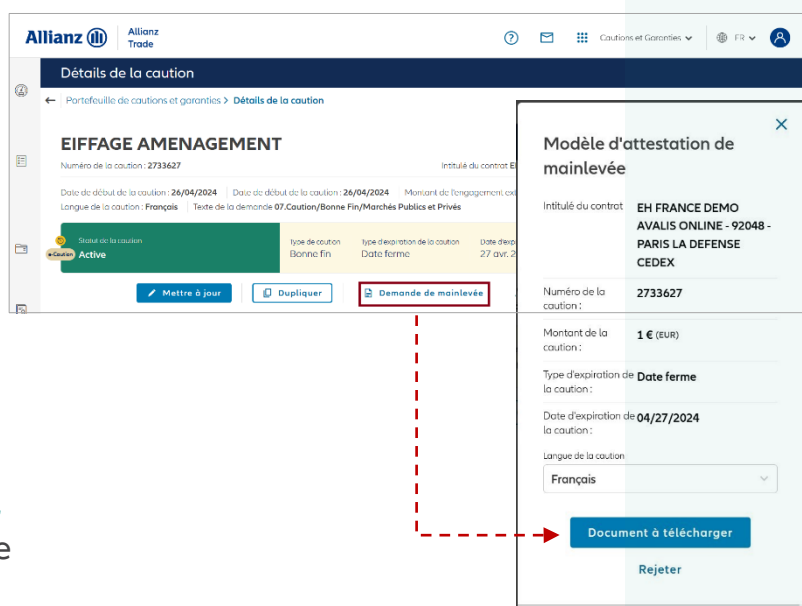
Allianz Allianz Trade

Cautions et Garanties FR

Détails de la caution

← Portefeuille de cautions et garanties > Détails de la caution

EIFFAGE AMENAGEMENT

Numéro de la caution : 2733627

Intitulé du contrat E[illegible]

Date de début de la caution : 26/04/2024 | Date de début de la caution : 26/04/2024 | Montant de l'engagement ext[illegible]

Langue de la caution : Français | Texte de la demande 07.Caution/Bonne Fin/Marchés Publics et Privés

Statut de la caution
Active

Caution

Type de caution
Bonne fin

Type d'expiration de la caution
Date ferme

Date d'exp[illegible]
27 avr. 2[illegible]

Mettre à jour

Dupliquer

Demande de mainlevée

Modèle d'attestation de mainlevée

×

| | |
|---|---|
| Intitulé du contrat | EH FRANCE DEMO AVALIS ONLINE - 92048 - PARIS LA DEFENSE CEDEX |
| Numéro de la caution : | 2733627 |
| Montant de la caution : | 1 € (EUR) |
| Type d'expiration de la caution : | Date ferme |
| Date d'expiration de la caution : | 04/27/2024 |

Langue de la caution

Français

Document à télécharger

Rejeter

e